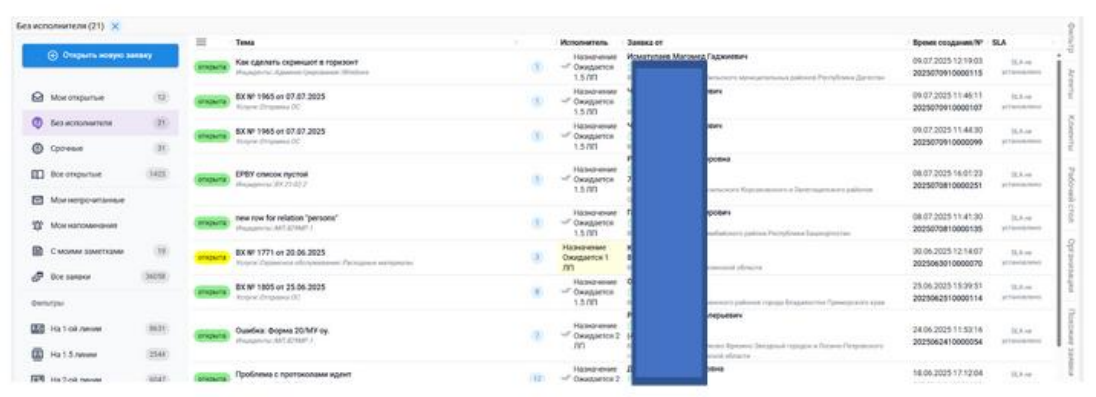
Без исполнителя (21) ×

⊕ Открыть новую заявку

Мои открытые 12
Без исполнителя 21
Срочные 31
Все открытые 1423
Мои непрочитанные
Мои напоминания
С моими заметками 19
Все заявки 36058
Фильтры
На 1-ой линии 8631
На 1.5 линии 2544
На 2-ой линии 6047

| Тема | | Исполнитель | Заявка от | Время создания/№ | SLA |
|---|---|---|---|---|---|
| открыта Как сделать скриншот в горизонт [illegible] | 1 | Назначение Ожидается 1.5 ЛП | Исматулаев Магомед Гаджиевич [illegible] | 09.07.2025 12:19:03 2025070910000115 | SLA не установлено |
| открыта ВХ № 1965 от 07.07.2025 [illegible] | 1 | Назначение Ожидается 1.5 ЛП | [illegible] | 09.07.2025 11:46:11 2025070910000107 | SLA не установлено |
| открыта ВХ № 1965 от 07.07.2025 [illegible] | 1 | Назначение Ожидается 1.5 ЛП | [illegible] | 09.07.2025 11:44:30 2025070910000099 | SLA не установлено |
| открыта ЕРБУ список пустой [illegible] | 1 | Назначение Ожидается 1.5 ЛП | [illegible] | 08.07.2025 16:01:23 2025070810000251 | SLA не установлено |
| открыта new row for relation "persons" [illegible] | 1 | Назначение Ожидается 1.5 ЛП | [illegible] | 08.07.2025 11:41:30 2025070810000135 | SLA не установлено |
| открыта ВХ № 1771 от 20.06.2025 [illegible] | 3 | Назначение Ожидается 1 ЛП | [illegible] | 30.06.2025 12:14:07 2025063010000070 | SLA не установлено |
| открыта ВХ № 1805 от 25.06.2025 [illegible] | 8 | Назначение Ожидается 1.5 ЛП | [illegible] | 25.06.2025 15:39:51 2025062510000114 | SLA не установлено |
| открыта Ошибка: форма 20/МУ оу. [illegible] | 1 | Назначение Ожидается 2 ЛП | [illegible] | 24.06.2025 11:53:16 2025062410000054 | SLA не установлено |
| открыта Проблема с протоколами идент | 12 | Назначение Ожидается 2 | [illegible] | 18.06.2025 17:12:04 | SLA не |

Фильтр Агенты Клиенты Рабочий стол Организации Поисковые заявки